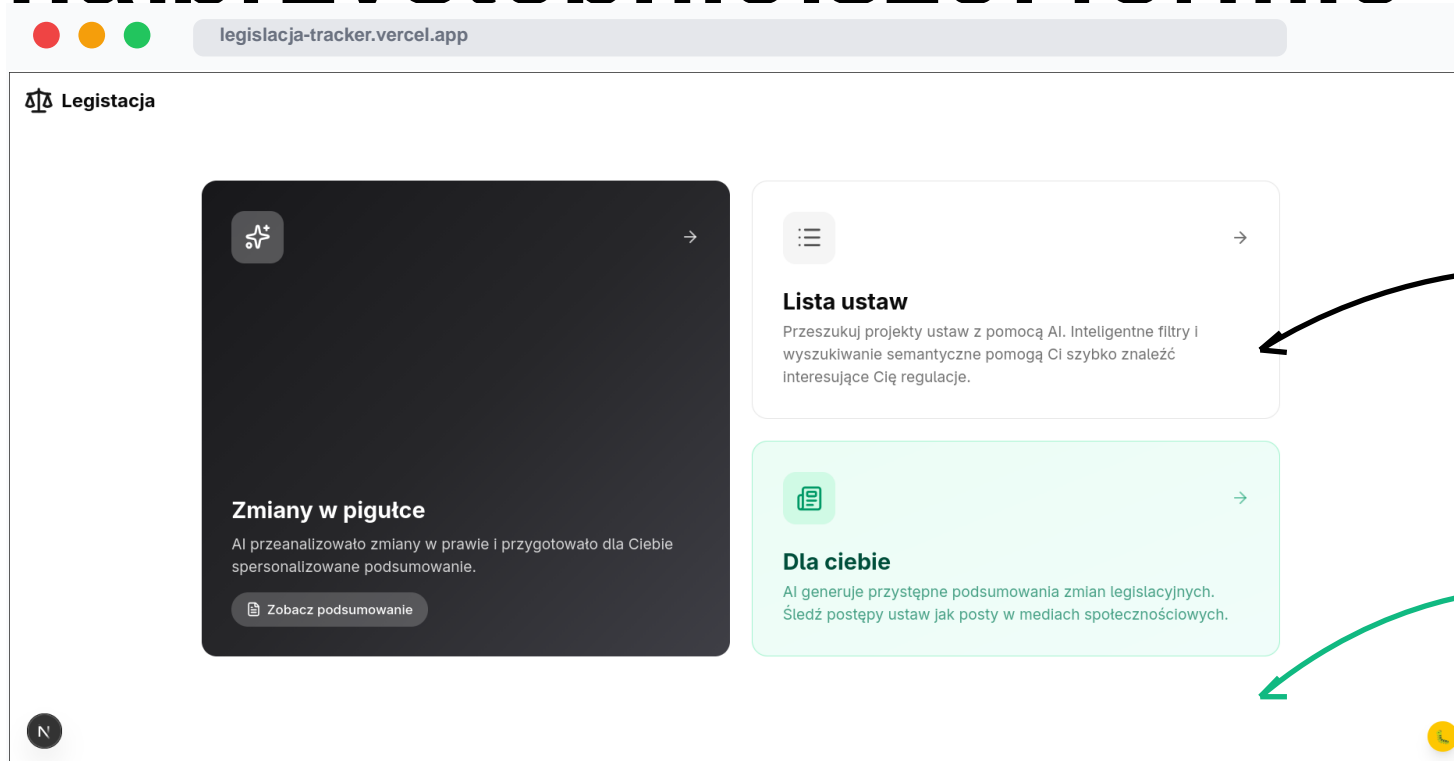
legislacja-tracker.vercel.app

Legistacja

Zmiany w pigułce

AI przeanalizowało zmiany w prawie i przygotowało dla Ciebie spersonalizowane podsumowanie.

Zobacz podsumowanie

Lista ustaw

Przeszukuj projekty ustaw z pomocą AI. Inteligentne filtry i wyszukiwanie semantyczne pomogą Ci szybko znaleźć interesujące Cię regulacje.

Dla ciebie

AI generuje przystępne podsumowania zmian legislacyjnych. Śledź postępy ustaw jak posty w mediach społecznościowych.

N